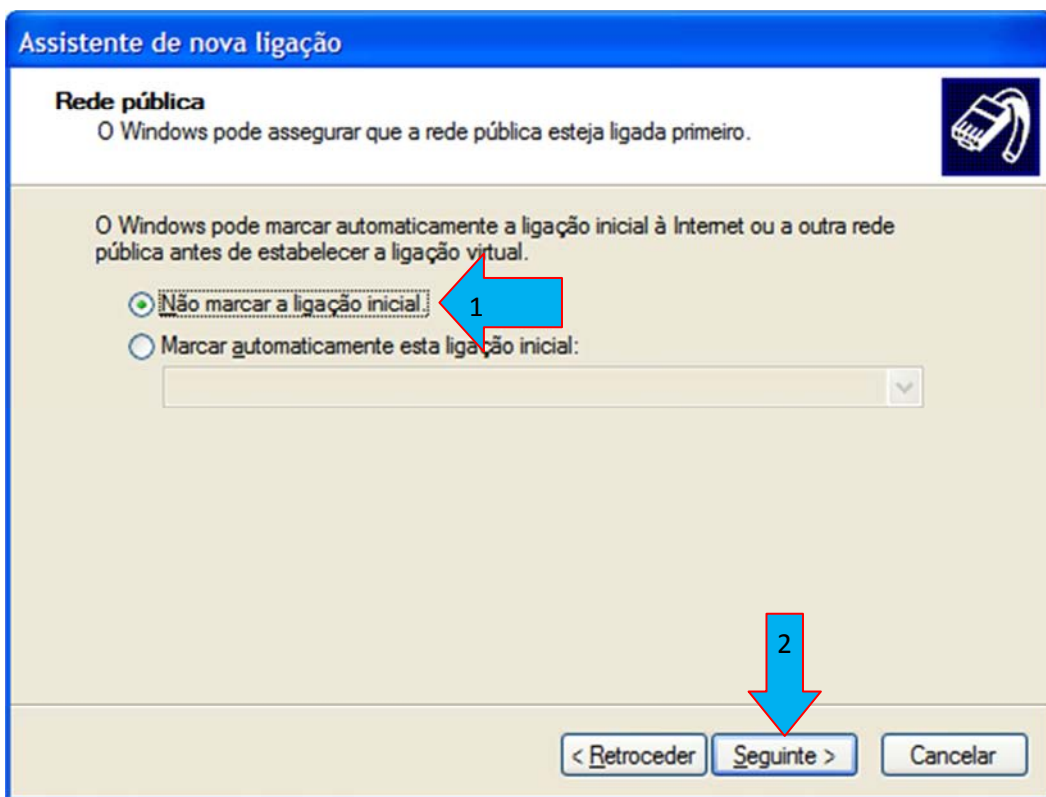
Assistente de nova ligação

Rede pública
O Windows pode assegurar que a rede pública esteja ligada primeiro.

O Windows pode marcar automaticamente a ligação inicial à Internet ou a outra rede pública antes de estabelecer a ligação virtual.

Não marcar a ligação inicial.

1

Marcar automaticamente esta ligação inicial:

2

< Retroceder
Seguinte >
Cancelar